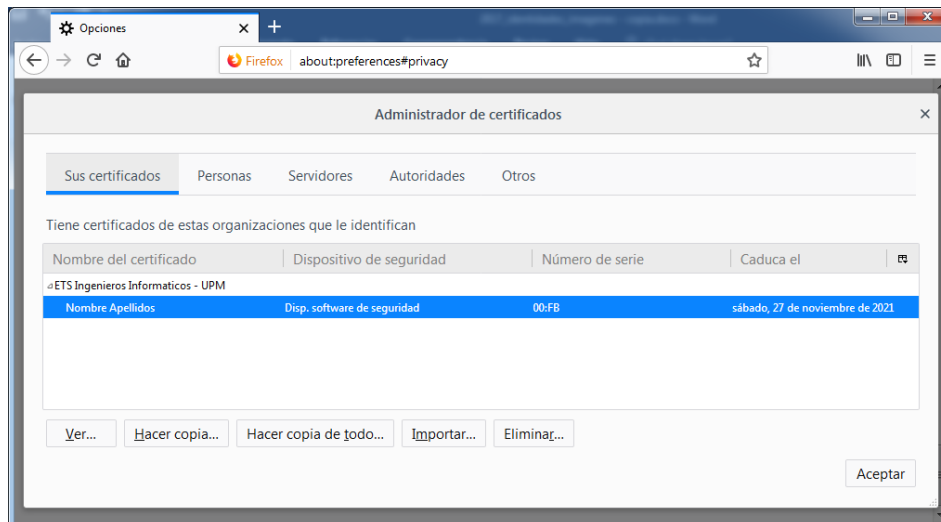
Opciones

Firefox about:preferences#privacy

Administrador de certificados

Sus certificados | Personas | Servidores | Autoridades | Otros

Tiene certificados de estas organizaciones que le identifican

| Nombre del certificado | Dispositivo de seguridad | Número de serie | Caduca el |
|---|---|---|---|
| ETS Ingenieros Informaticos - UPM | | | |
| Nombre Apellidos | Disp. software de seguridad | 00:FB | sábado, 27 de noviembre de 2021 |

Ver... | Hacer copia... | Hacer copia de todo... | Importar... | Eliminar...

Aceptar